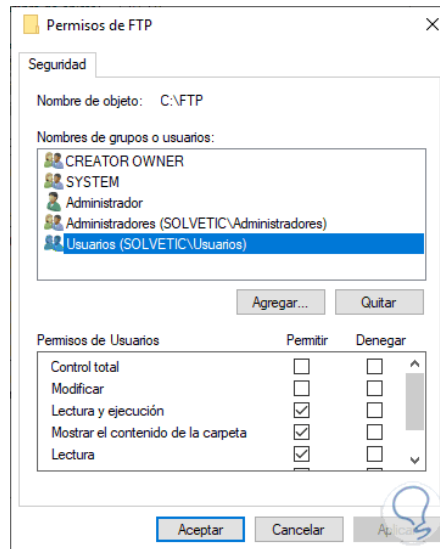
Permisos de FTP

×

Seguridad

Nombre de objeto: C:\FTP

Nombres de grupos o usuarios:

CREATOR OWNER
SYSTEM
Administrador
Administradores (SOLVETIC\Administradores)
Usuarios (SOLVETIC\Usuarios)

Agregar...

Quitar

| Permisos de Usuarios | Permitir | Denegar |
|---|---|---|
| Control total | ☐ | ☐ |
| Modificar | ☐ | ☐ |
| Lectura y ejecución | ☑ | ☐ |
| Mostrar el contenido de la carpeta | ☑ | ☐ |
| Lectura | ☑ | ☐ |

Aceptar

Cancelar

Aplic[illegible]